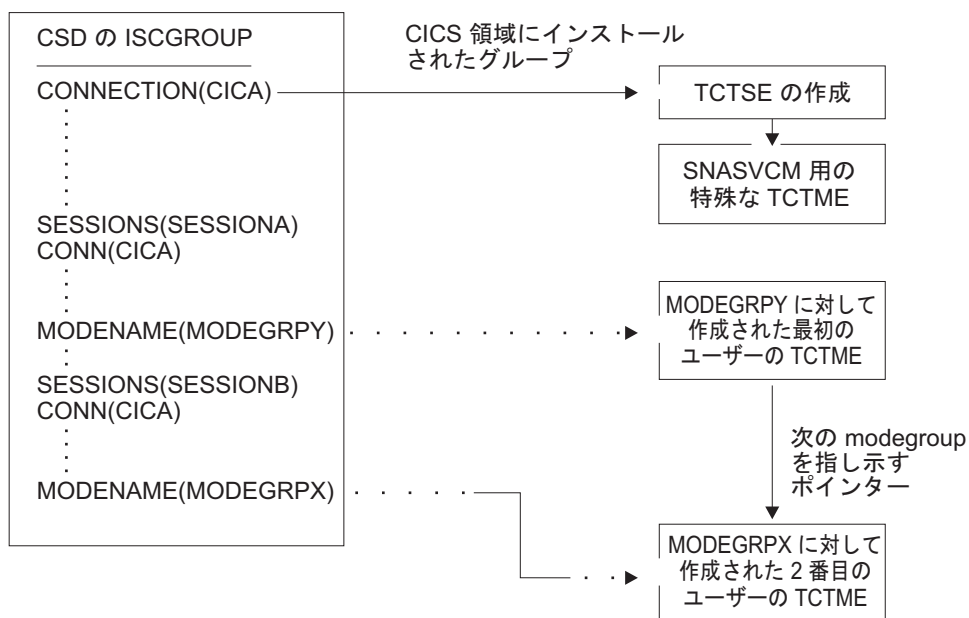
CSD の ISCGROUP

CONNECTION(CICA)

SESSIONS(SESSIONA)
CONN(CICA)

MODENAME(MODEGRPY)

SESSIONS(SESSIONB)
CONN(CICA)

MODENAME(MODEGRPX)

CICS 領域にインストールされたグループ

TCTSE の作成

SNASVCM 用の特殊な TCTME

MODEGRPY に対して作成された最初のユーザーの TCTME

次の modegroup を指し示すポインター

MODEGRPX に対して作成された 2 番目のユーザーの TCTME